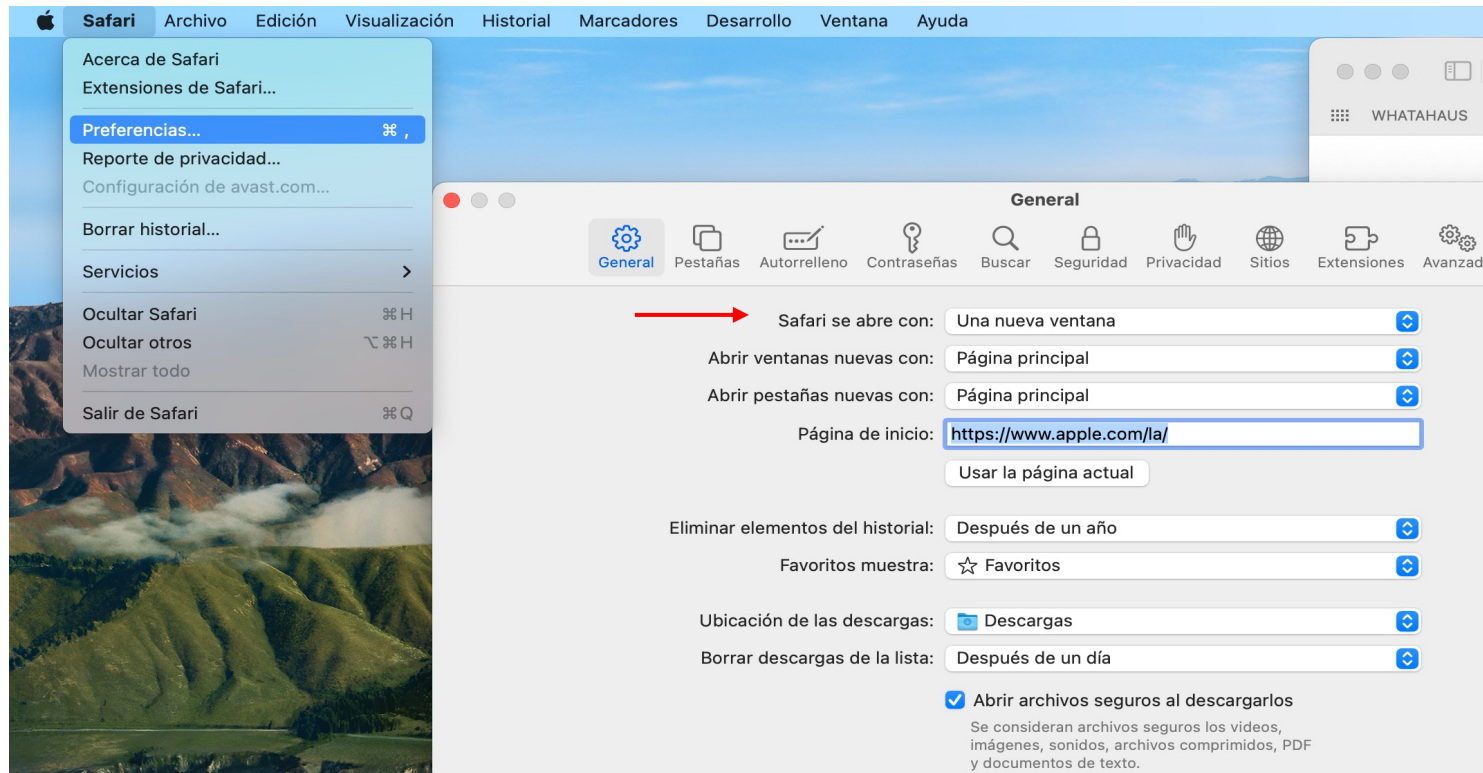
Safari Archivo Edición Visualización Historial Marcadores Desarrollo Ventana Ayuda

Acerca de Safari
Extensiones de Safari...
Preferencias... ⌘ ,
Reporte de privacidad...
Configuración de avast.com...
Borrar historial...
Servicios >
Ocultar Safari ⌘H
Ocultar otros ⌥⌘H
Mostrar todo
Salir de Safari ⌘Q

WHATAHAUS

General

General Pestañas Autorrelleno Contraseñas Buscar Seguridad Privacidad Sitios Extensiones Avanzad

Safari se abre con: Una nueva ventana
Abrir ventanas nuevas con: Página principal
Abrir pestañas nuevas con: Página principal
Página de inicio: https://www.apple.com/la/
Usar la página actual

Eliminar elementos del historial: Después de un año
Favoritos muestra: Favoritos

Ubicación de las descargas: Descargas
Borrar descargas de la lista: Después de un día

Abrir archivos seguros al descargarlos
Se consideran archivos seguros los videos, imágenes, sonidos, archivos comprimidos, PDF y documentos de texto.